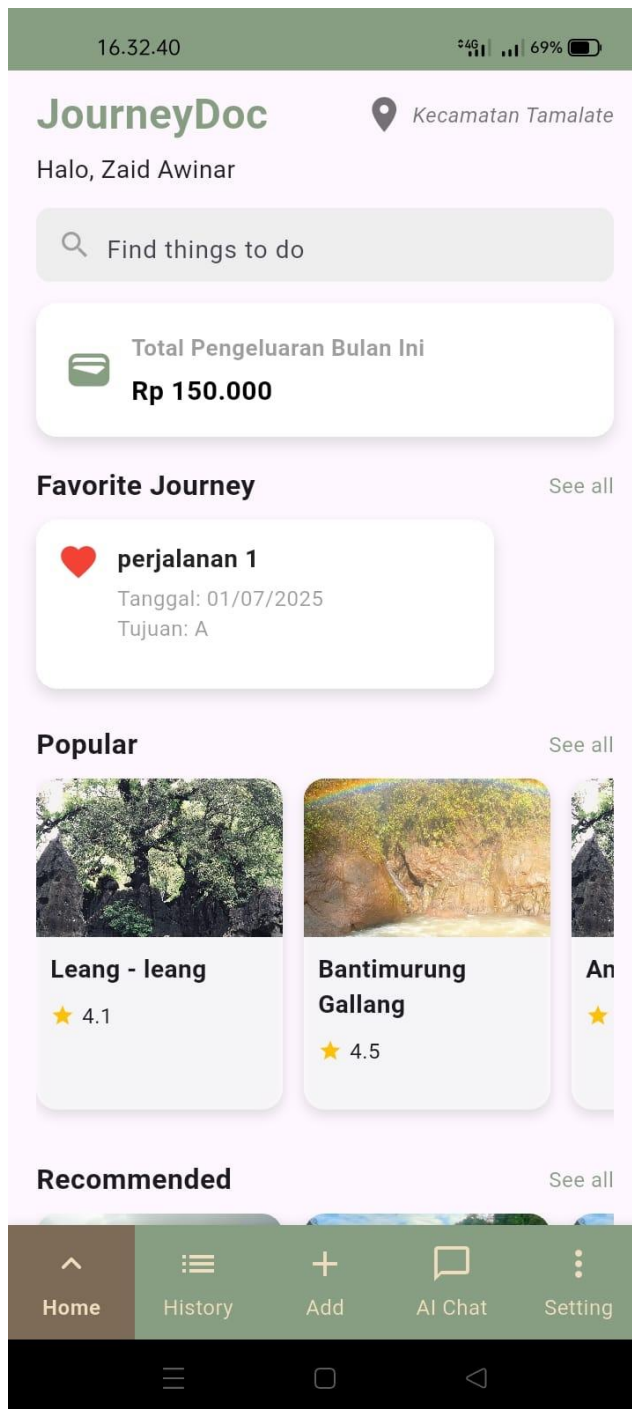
16.32.40

4G 69%

JourneyDoc

Kecamatan Tamalate

Halo, Zaid Awinar

Find things to do

Total Pengeluaran Bulan Ini

Rp 150.000

Favorite Journey

See all

perjalanan 1

Tanggal: 01/07/2025

Tujuan: A

Popular

See all

Leang - leang

4.1

Bantimurung Gallang

4.5

An

Recommended

See all

Home

History

Add

AI Chat

Setting